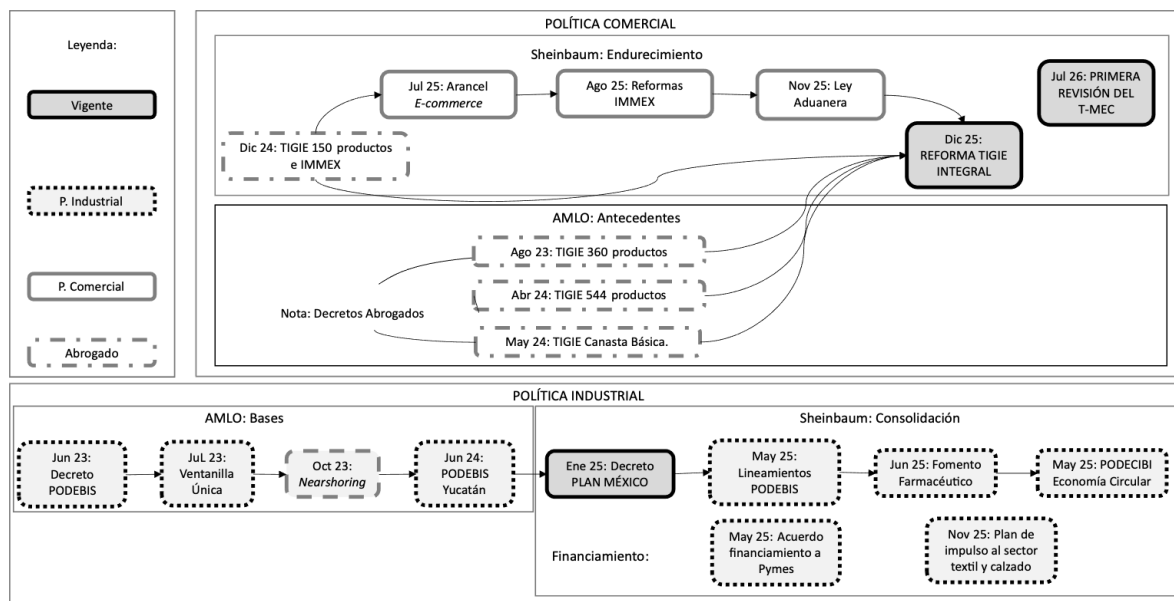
Leyenda:

Vigente

P. Industrial

P. Comercial

Abrogado

POLÍTICA COMERCIAL

Sheinbaum: Endurecimiento

Jul 25: Arancel *E-commerce*

Ago 25: Reformas IMMEX

Nov 25: Ley Aduanera

Jul 26: PRIMERA REVISIÓN DEL T-MEC

Dic 24: TIGIE 150 productos e IMMEX

Dic 25: REFORMA TIGIE INTEGRAL

AMLO: Antecedentes

Ago 23: TIGIE 360 productos

Abr 24: TIGIE 544 productos

Nota: Decretos Abrogados

May 24: TIGIE Canasta Básica.

POLÍTICA INDUSTRIAL

AMLO: Bases

Jun 23: Decreto PODEBIS

JuL 23: Ventanilla Única

Oct 23: *Nearshoring*

Jun 24: PODEBIS Yucatán

Sheinbaum: Consolidación

Ene 25: Decreto PLAN MÉXICO

May 25: Lineamientos PODEBIS

Jun 25: Fomento Farmacéutico

May 25: PODECIBI Economía Circular

Financiamiento:

May 25: Acuerdo financiamiento a Pymes

Nov 25: Plan de impulso al sector textil y calzado